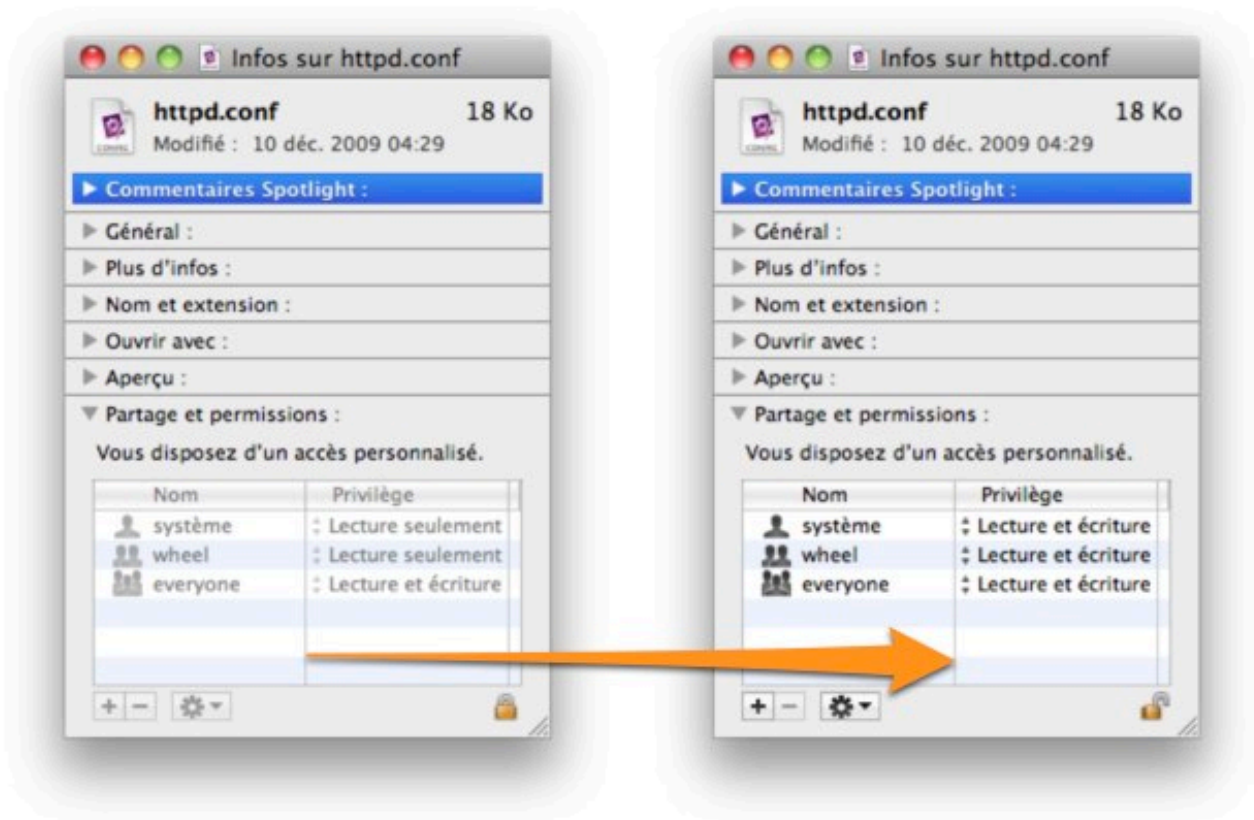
Infos sur httpd.conf

httpd.conf 18 Ko
Modifié : 10 déc. 2009 04:29

▶ Commentaires Spotlight :
▶ Général :
▶ Plus d'infos :
▶ Nom et extension :
▶ Ouvrir avec :
▶ Aperçu :
▼ Partage et permissions :

Vous disposez d'un accès personnalisé.

| Nom | Privilège |
|---|---|
| système | Lecture seulement |
| wheel | Lecture seulement |
| everyone | Lecture et écriture |

+ −

Infos sur httpd.conf

httpd.conf 18 Ko
Modifié : 10 déc. 2009 04:29

▶ Commentaires Spotlight :
▶ Général :
▶ Plus d'infos :
▶ Nom et extension :
▶ Ouvrir avec :
▶ Aperçu :
▼ Partage et permissions :

Vous disposez d'un accès personnalisé.

| Nom | Privilège |
|---|---|
| système | Lecture et écriture |
| wheel | Lecture et écriture |
| everyone | Lecture et écriture |

+ −